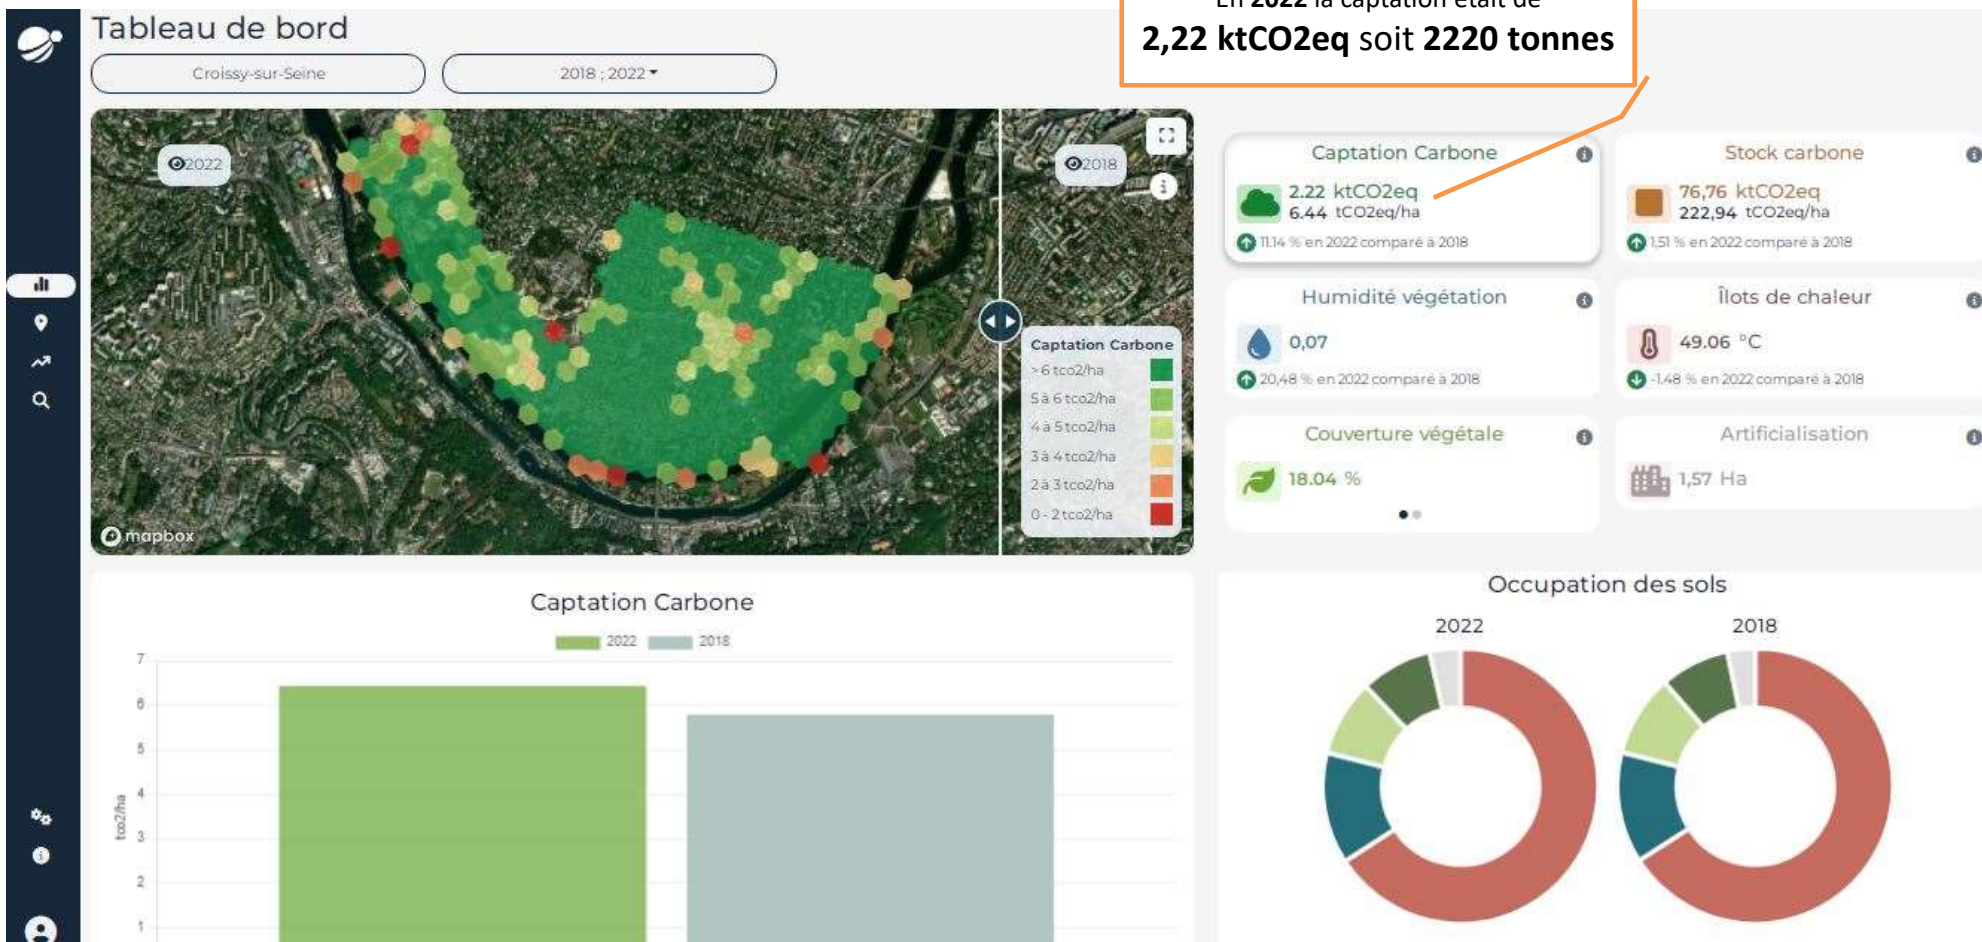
Tableau de bord

Croissy-sur-Seine

2018 ; 2022

En 2022 la captation était de
**2,22 ktCO2eq** soit **2220 tonnes**

2022

2018

Captation Carbone
> 6 tco2/ha
5 à 6 tco2/ha
4 à 5 tco2/ha
3 à 4 tco2/ha
2 à 3 tco2/ha
0 - 2 tco2/ha

mapbox

Captation Carbone
2.22 ktCO2eq
6.44 tCO2eq/ha
11.14 % en 2022 comparé à 2018

Stock carbone
76,76 ktCO2eq
222,94 tCO2eq/ha
1.51 % en 2022 comparé à 2018

Humidité végétation
0,07
20,48 % en 2022 comparé à 2018

Îlots de chaleur
49.06 °C
-1.48 % en 2022 comparé à 2018

Couverture végétale
18.04 %

Artificialisation
1,57 Ha

Captation Carbone
2022 2018
7
6
5
4
3
2
1
tco2/ha

Occupation des sols
2022
2018